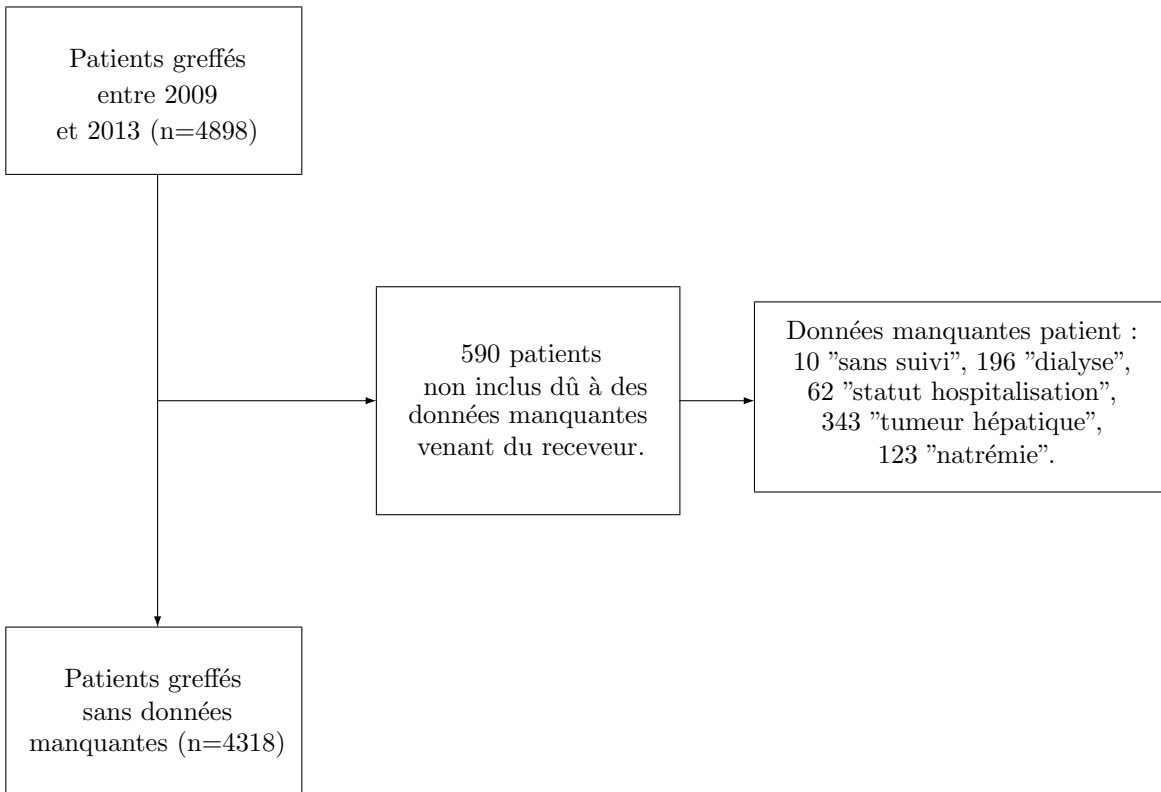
Patients greffés entre 2009 et 2013 (n=4898)

590 patients non inclus dû à des données manquantes venant du receveur.

Données manquantes patient : 10 ”sans suivi”, 196 ”dialyse”, 62 ”statut hospitalisation”, 343 ”tumeur hépatique”, 123 ”natrémie”.

Patients greffés sans données manquantes (n=4318)